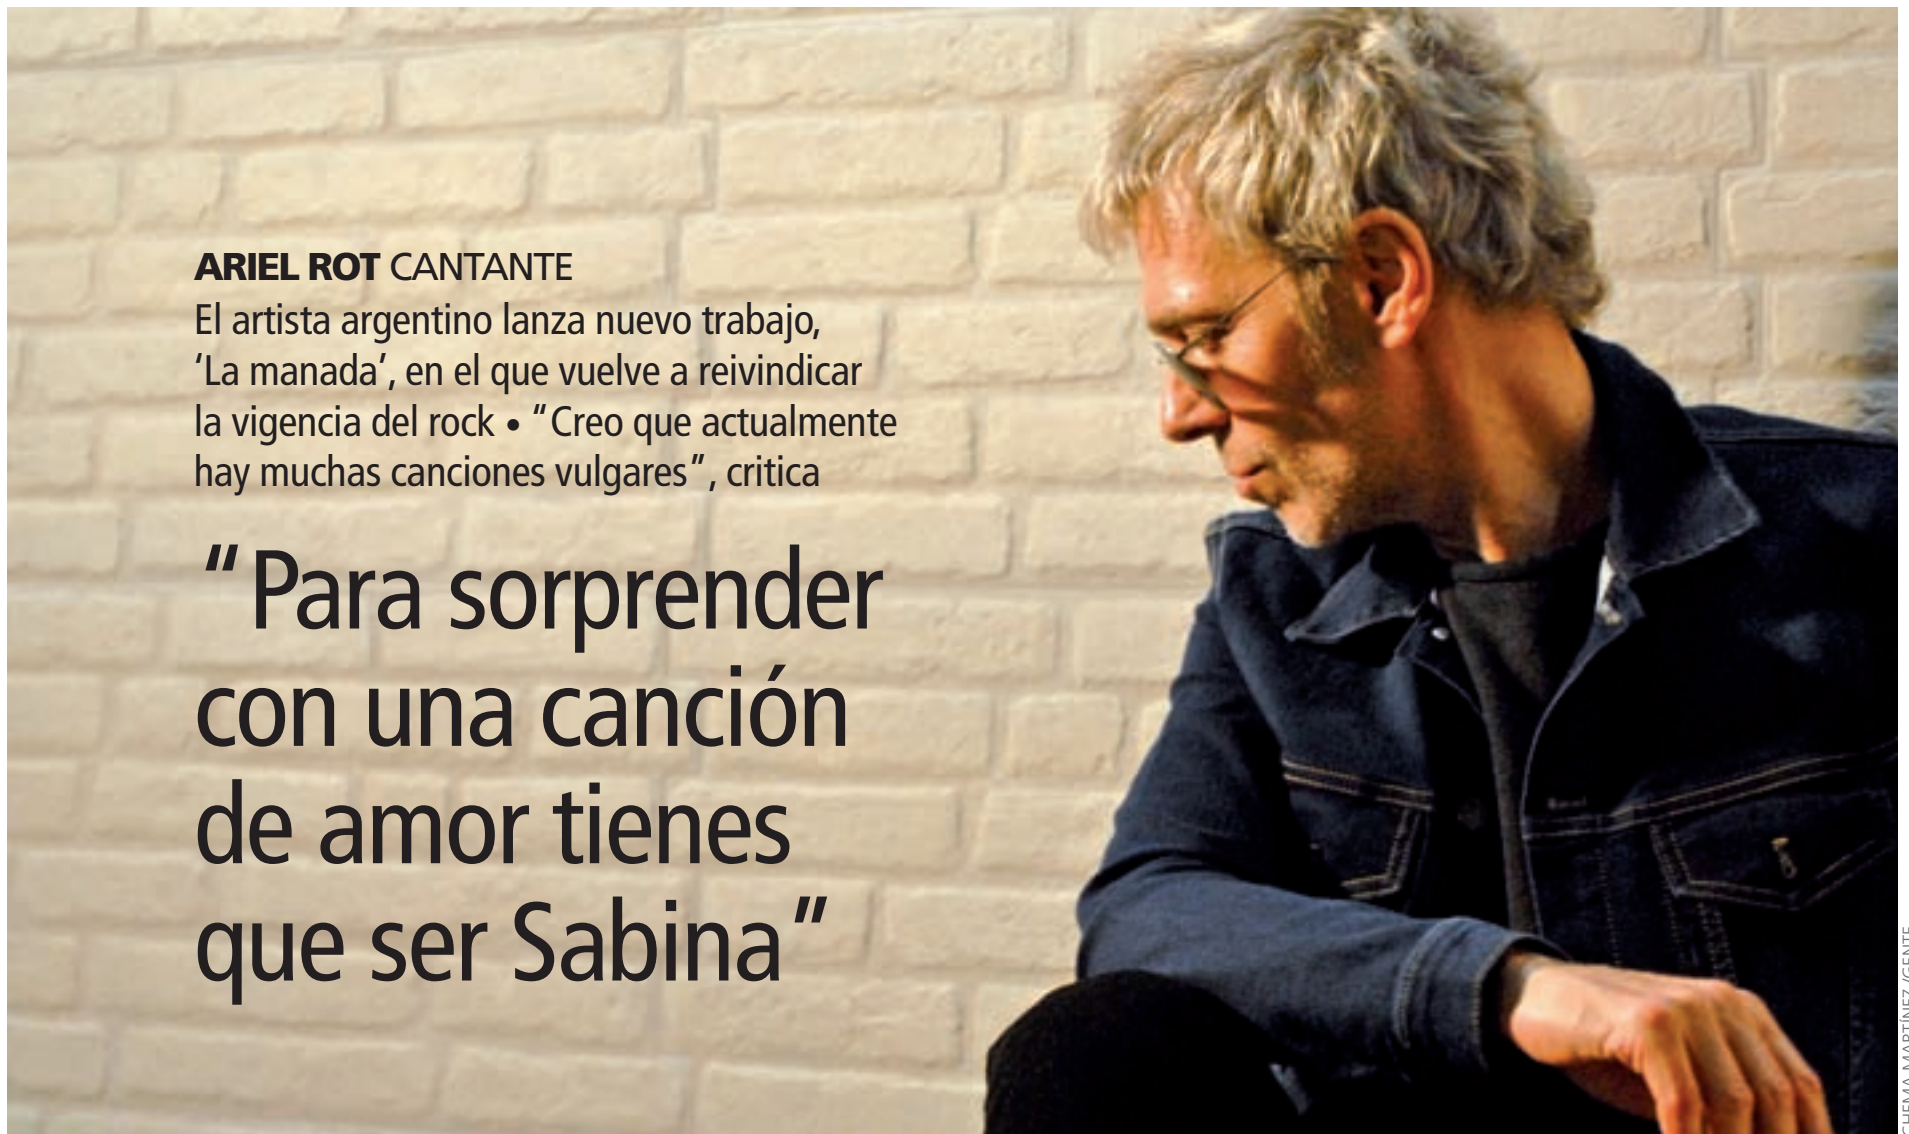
ARIEL ROT CANTANTE

El artista argentino lanza nuevo trabajo, 'La manada', en el que vuelve a reivindicar la vigencia del rock • "Creo que actualmente hay muchas canciones vulgares", critica

"Para sorprender con una canción de amor tienes que ser Sabina"

CHEMA MARTÍNEZ /GENTE